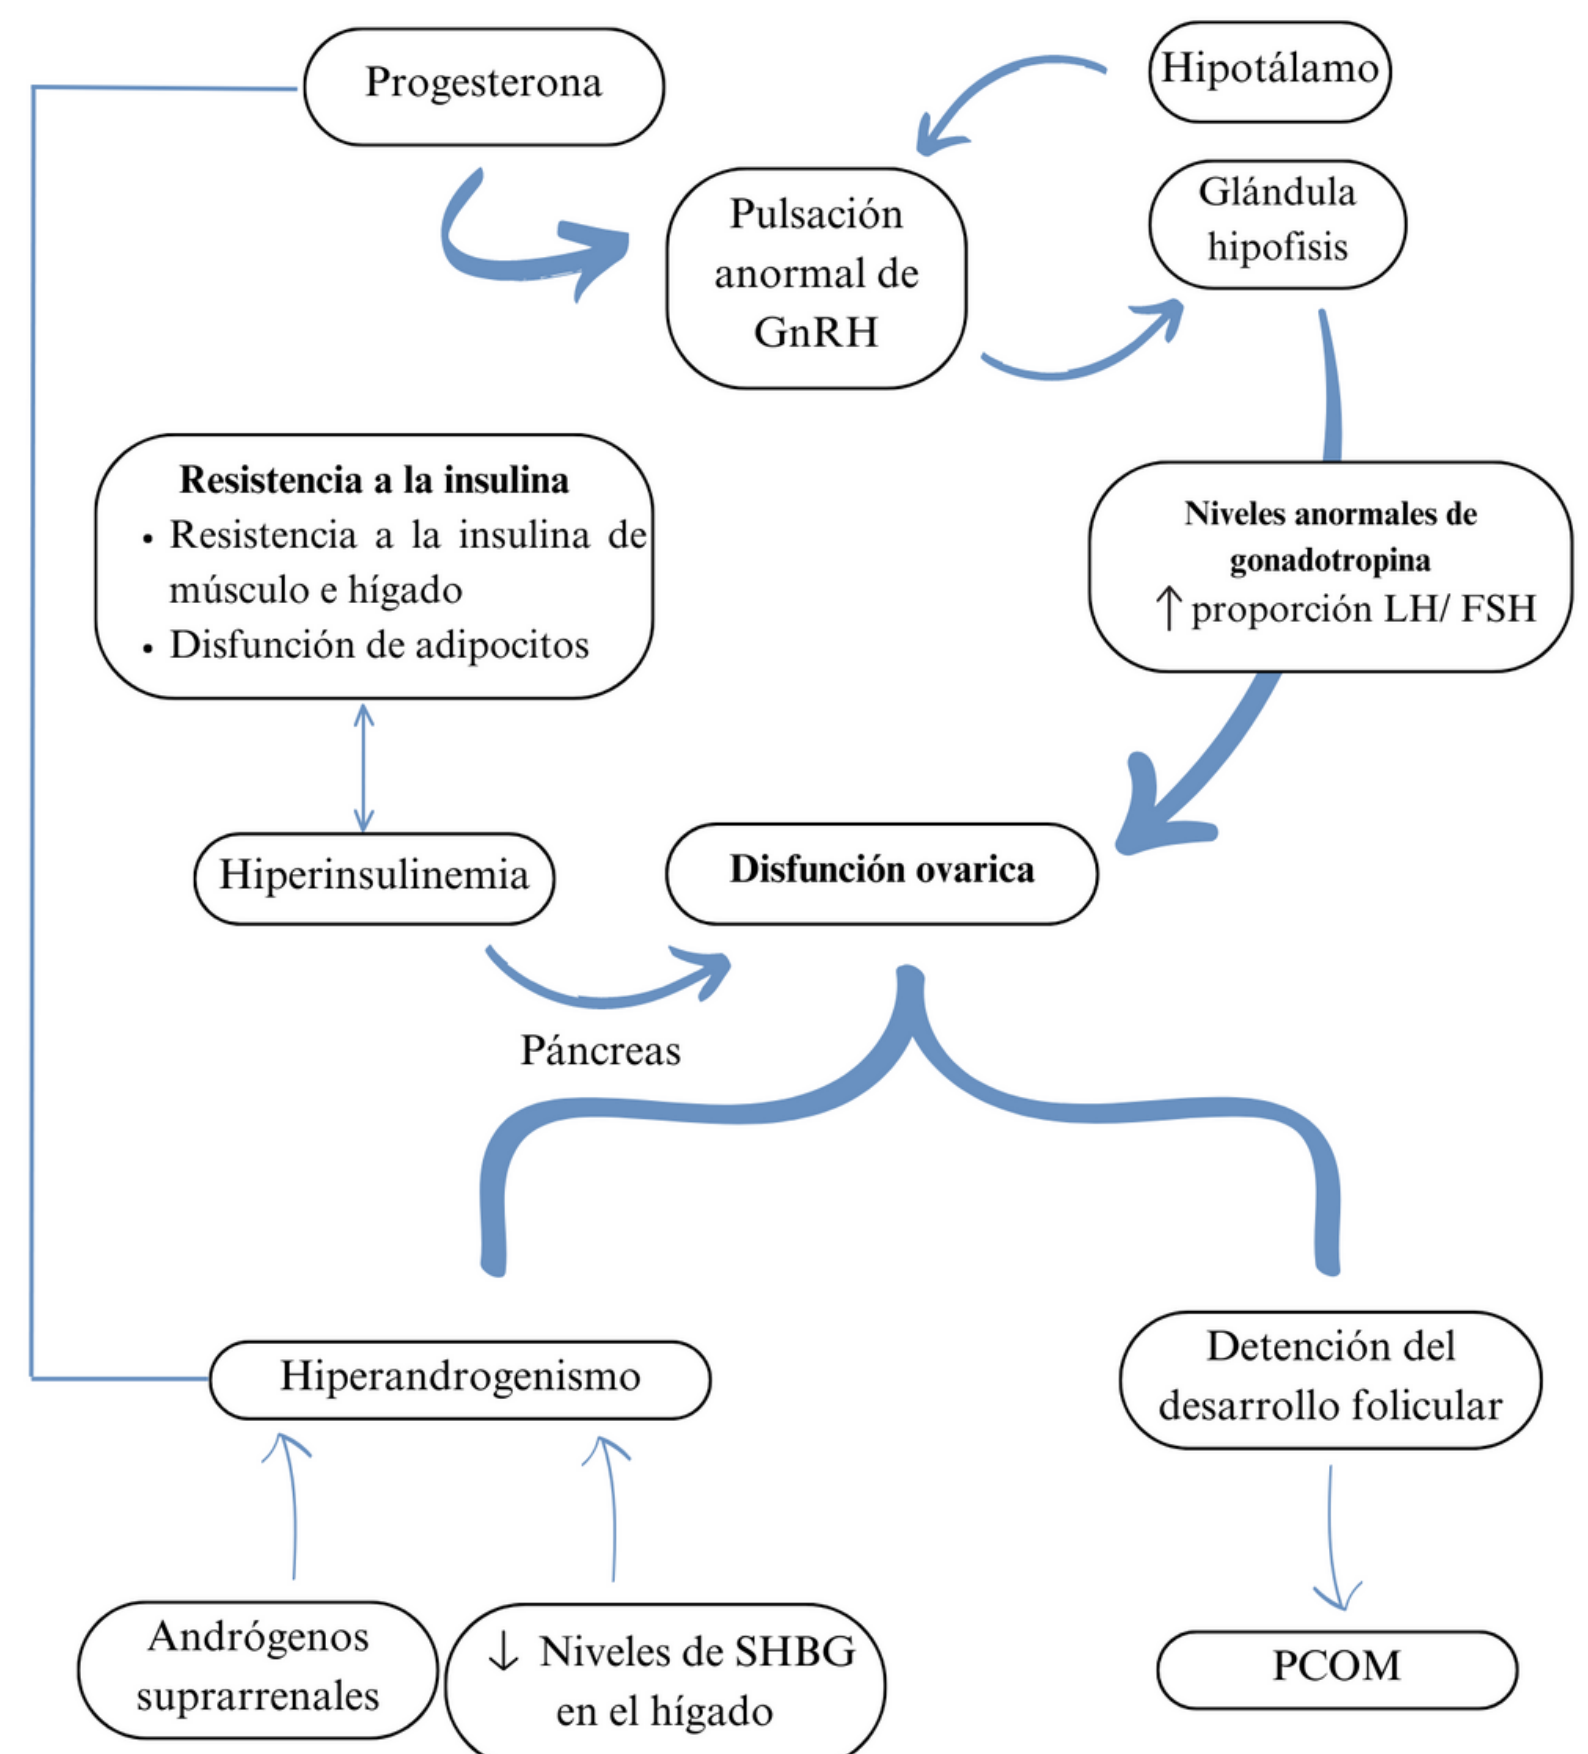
Progesterona

Hipotálamo

Pulsación anormal de GnRH

Glándula hipofisis

Resistencia a la insulina
• Resistencia a la insulina de músculo e hígado
• Disfunción de adipocitos

Niveles anormales de gonadotropina
↑ proporción LH/ FSH

Hiperinsulinemia

Disfunción ovarica

Páncreas

Hiperandrogenismo

Detención del desarrollo folicular

Andrógenos suprarrenales

↓ Niveles de SHBG en el hígado

PCOM